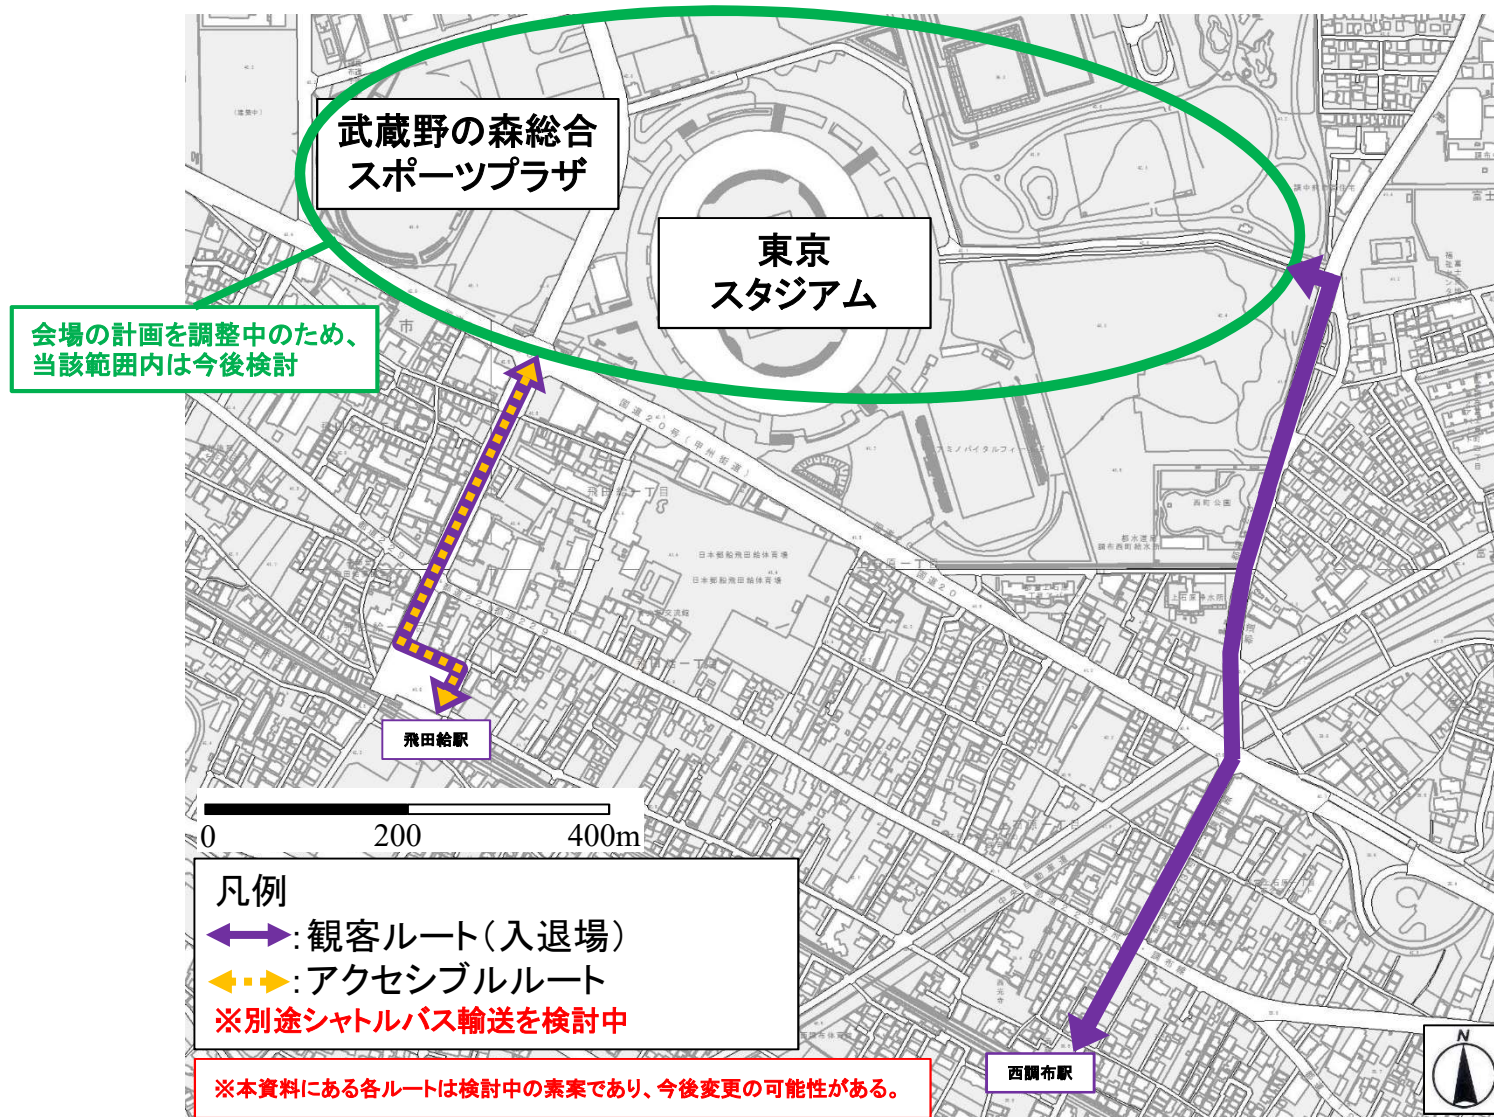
武蔵野の森総合
スポーツプラザ

東京
スタジアム

会場の計画を調整中のため、
当該範囲内は今後検討

飛田給駅

西調布駅

0
200
400m

凡例
:観客ルート(入退場)
:アクセシブルルート
※別途シャトルバス輸送を検討中

※本資料にある各ルートは検討中の素案であり、今後変更の可能性がある。

N